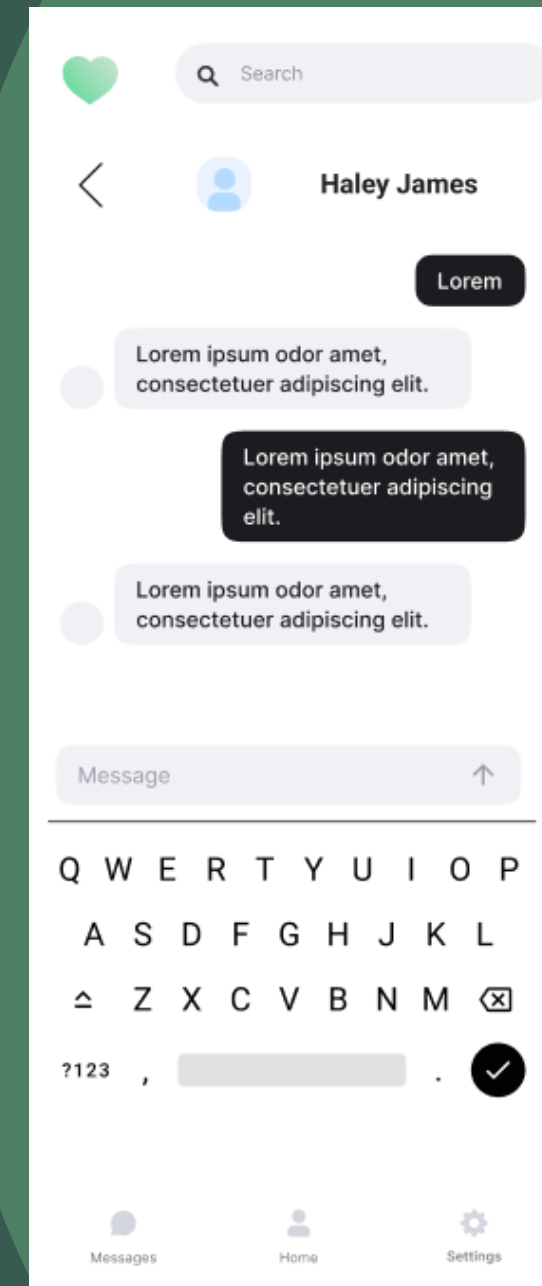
Search

Haley James

Lorem

Lorem ipsum odor amet, consectetuer adipiscing elit.

Lorem ipsum odor amet, consectetuer adipiscing elit.

Lorem ipsum odor amet, consectetuer adipiscing elit.

Message

Q W E R T Y U I O P
A S D F G H J K L
Z X C V B N M
?123 , .

Messages
Home
Settings